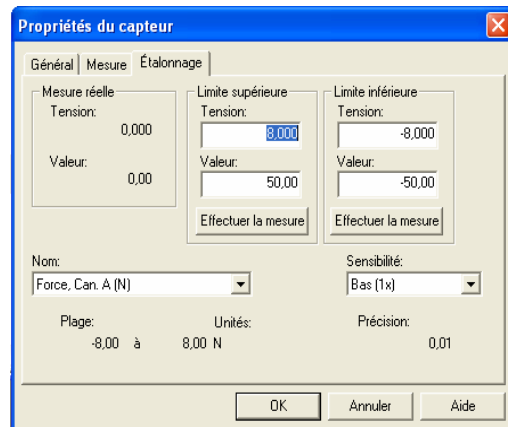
Propriétés du capteur

Général | Mesure | Étalonnage

Mesure réelle
Tension:
0,000
Valeur:
0,00

Limite supérieure
Tension:
8,000
Valeur:
50,00
Effectuer la mesure

Limite inférieure
Tension:
-8,000
Valeur:
-50,00
Effectuer la mesure

Nom:
Force, Can. A (N)

Sensibilité:
Bas (1x)

Plage:
-8,00 à 8,00

Unités:
N

Précision:
0,01

OK | Annuler | Aide